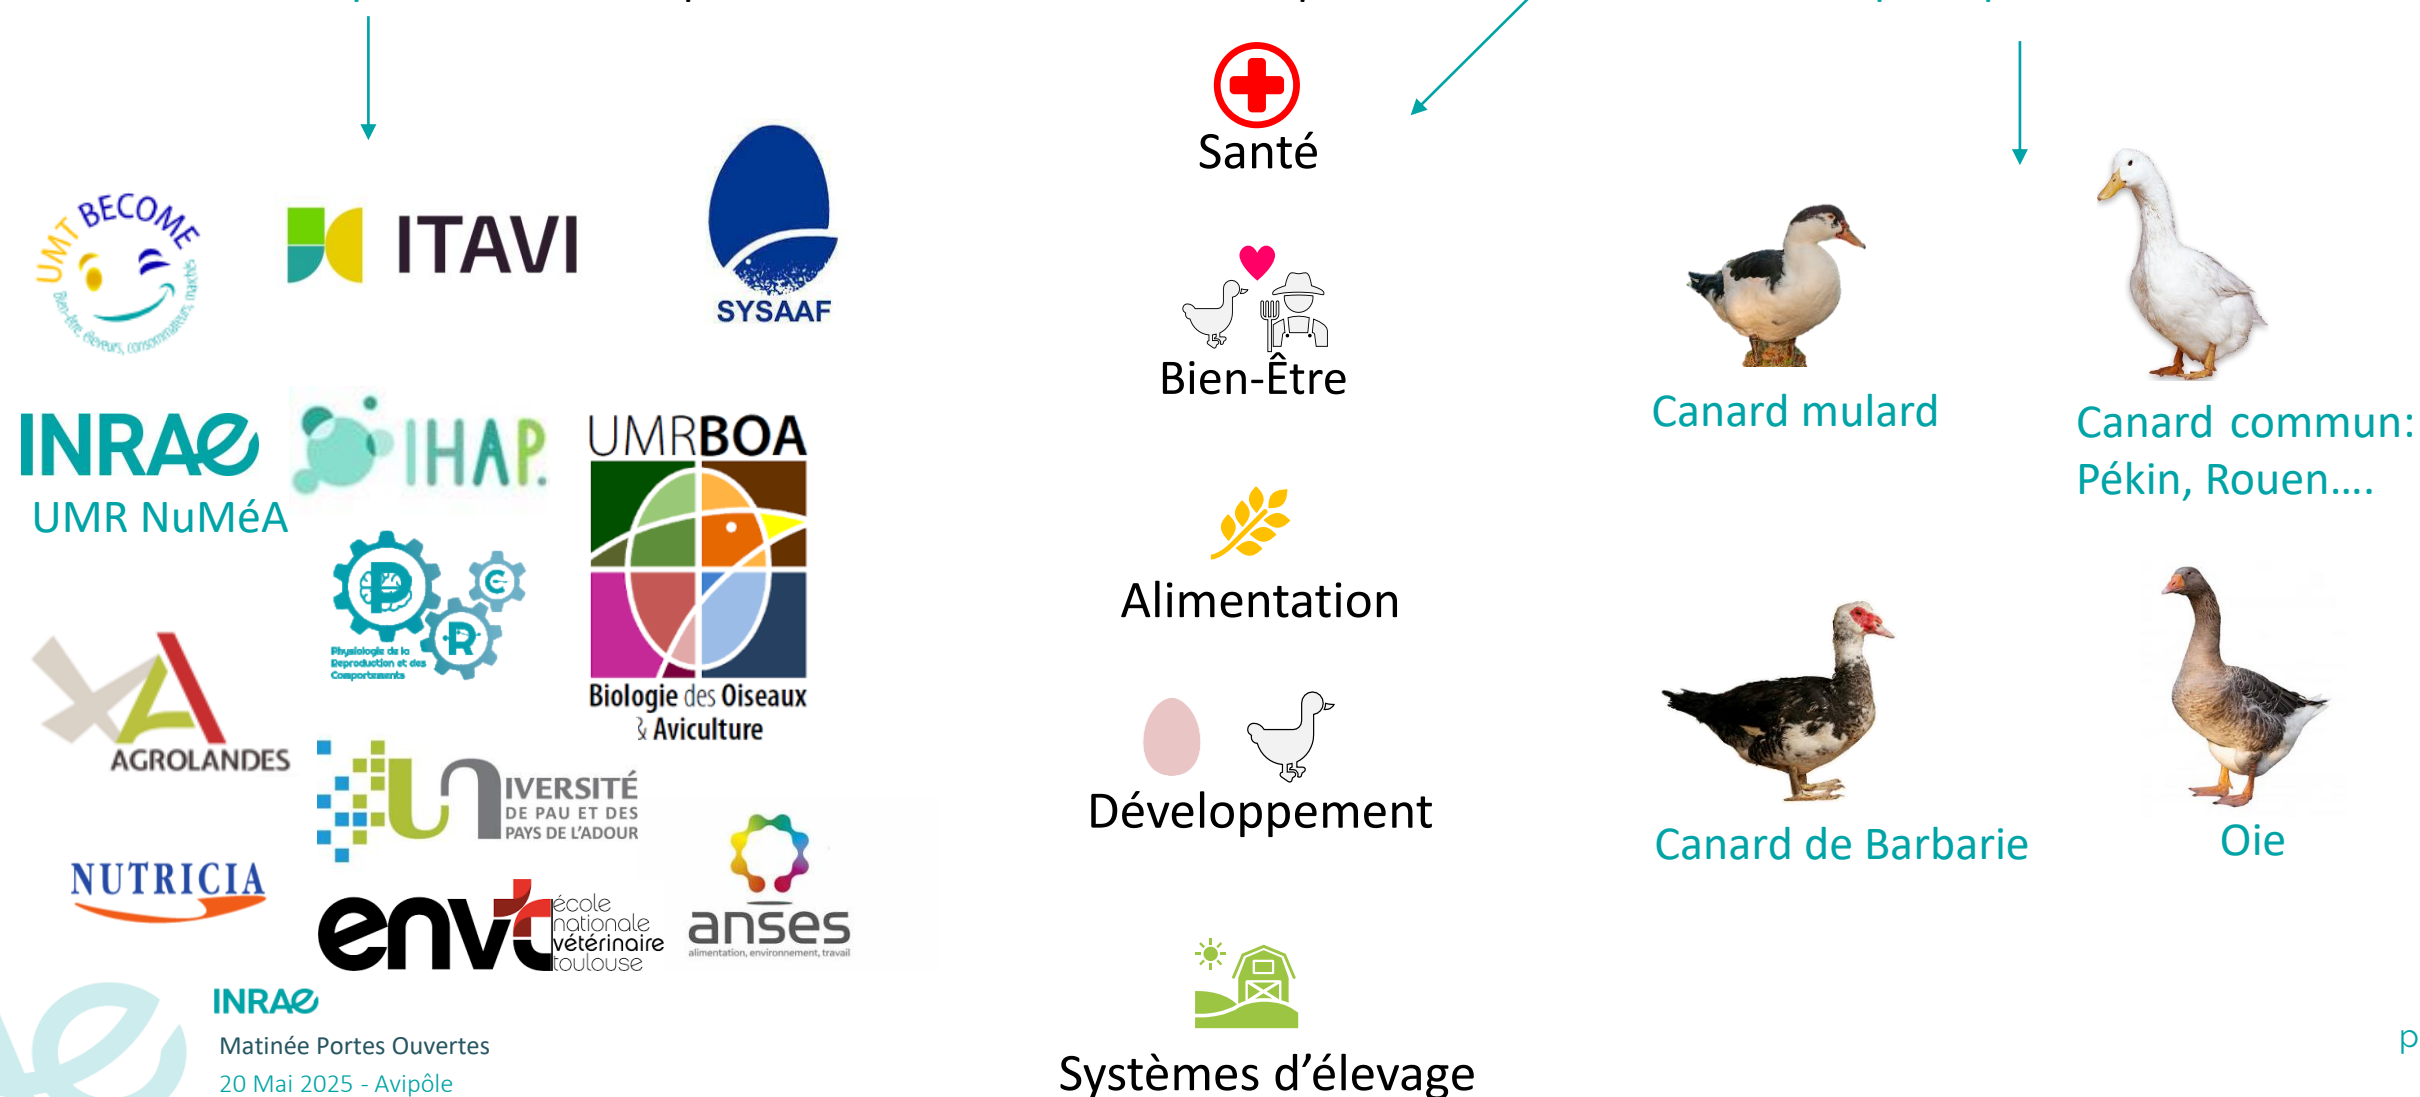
UMT BECOME
Bien-être, éleveurs, consommateurs, marchés

ITAVI

SYSAAF

INRAE
UMR NuMéA

IHAP

UMRBOA
Biologie des Oiseaux & Aviculture

PRC
Physiologie de la Reproduction et des Comportements

AGROLANDES

UNIVERSITÉ DE PAU ET DES PAYS DE L'ADOUR

NUTRICIA

envt école nationale vétérinaire toulouse

anses
alimentation, environnement, travail

Santé

Bien-Être

Alimentation

Développement

Systèmes d'élevage

Canard mulard

Canard commun: Pékin, Rouen....

Canard de Barbarie

Oie

INRAE
Matinée Portes Ouvertes
20 Mai 2025 - Avipôle

p